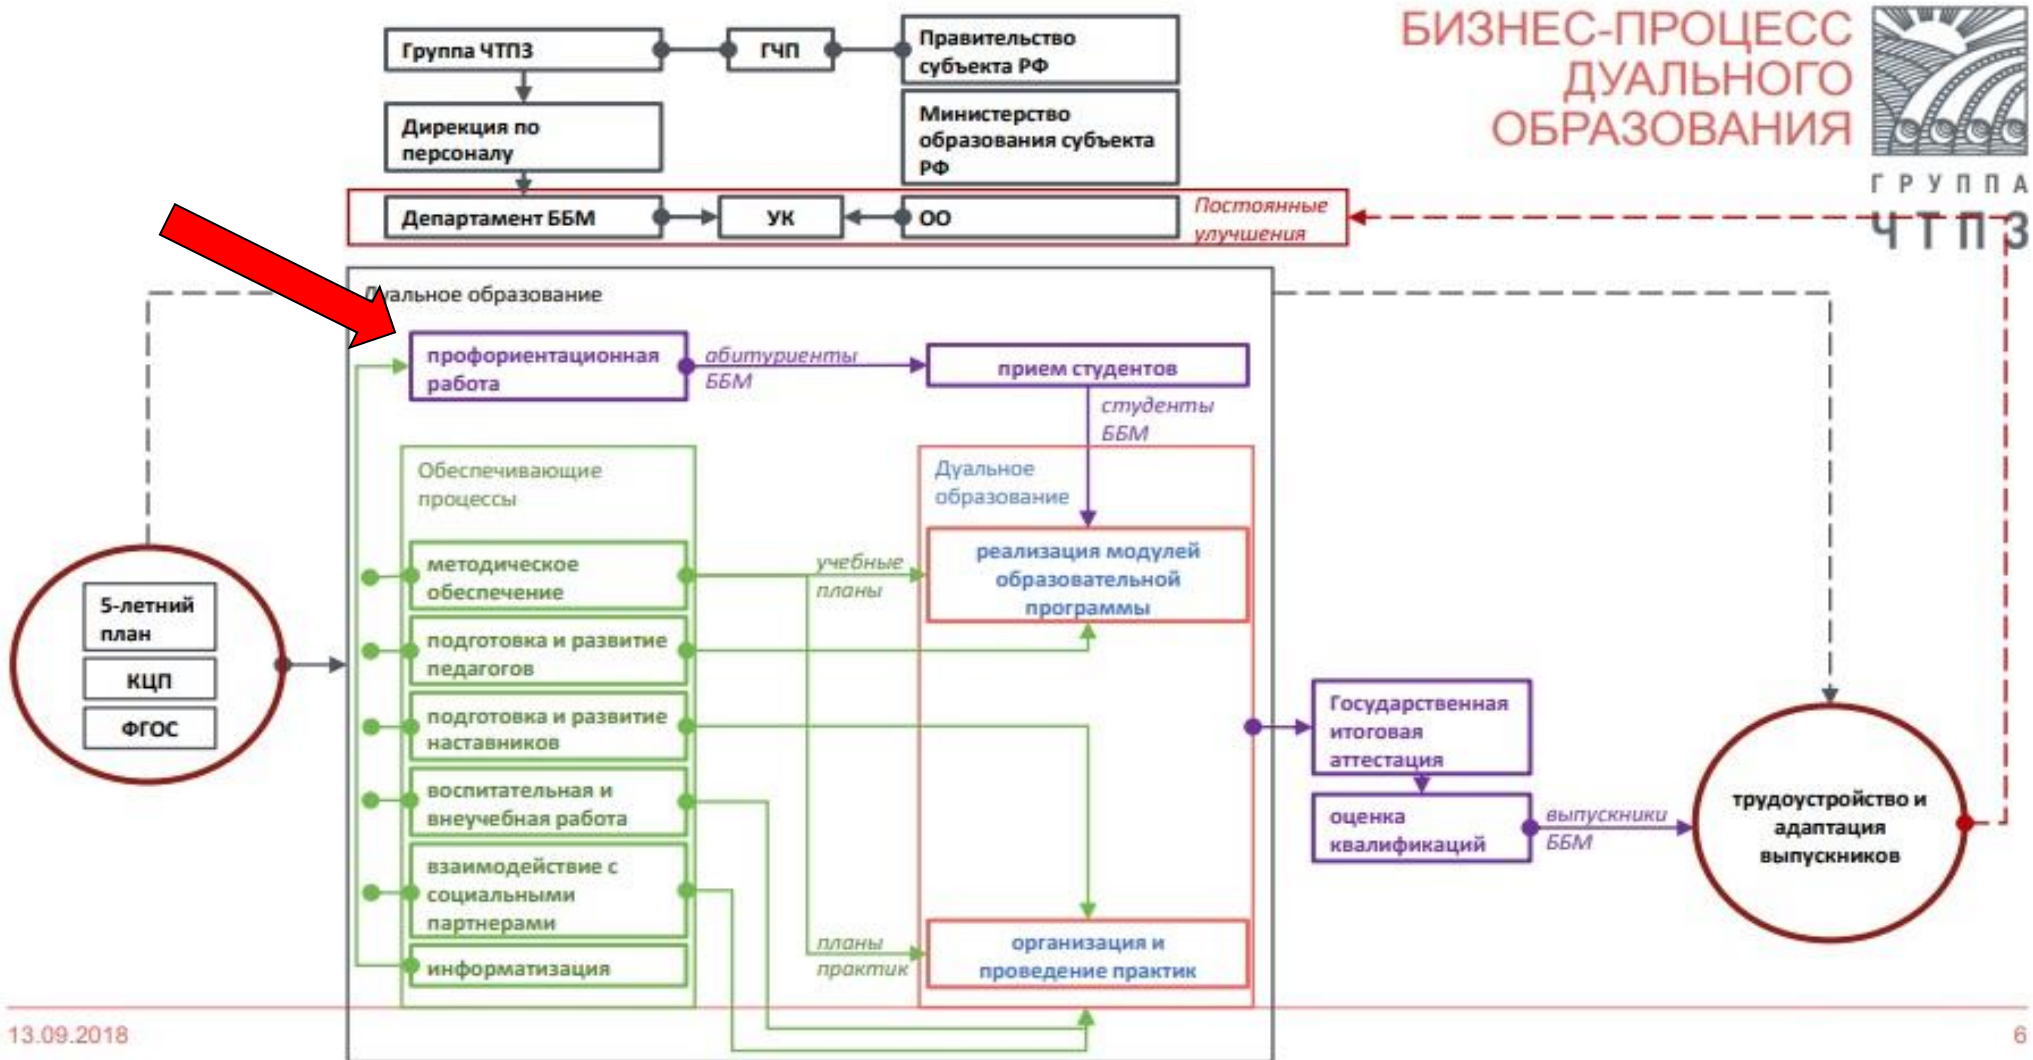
БИЗНЕС-ПРОЦЕСС ДУАЛЬНОГО ОБРАЗОВАНИЯ

ГРУППА ЧТПЗ

Группа ЧТПЗ
ГЧП
Правительство субъекта РФ
Дирекция по персоналу
Министерство образования субъекта РФ
Департамент ББМ
УК
ОО
Постоянные улучшения

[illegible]альное образование
профориентационная работа
абитуриенты ББМ
прием студентов
студенты ББМ
Обеспечивающие процессы
Дуальное образование
методическое обеспечение
учебные планы
реализация модулей образовательной программы
подготовка и развитие педагогов
подготовка и развитие наставников
воспитательная и внеучебная работа
взаимодействие с социальными партнерами
информатизация
планы практик
организация и проведение практик

5-летний план
КЦП
ФГОС

Государственная итоговая аттестация
оценка квалификаций
выпускники ББМ
трудоустройство и адаптация выпускников

13.09.2018
6